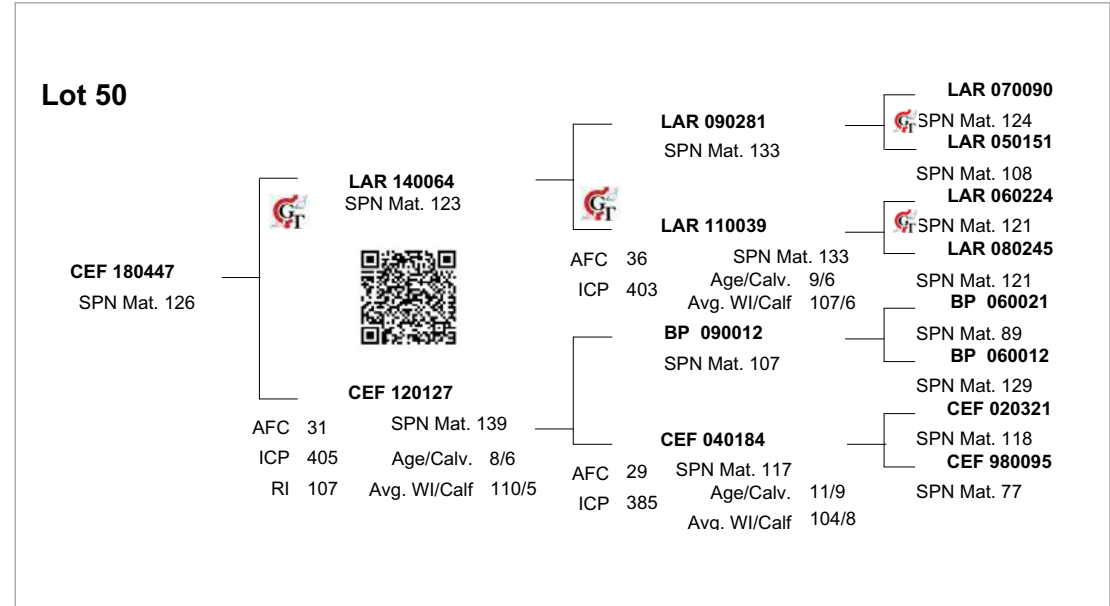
Lot 50

CEF 180447
SPN Mat. 126

LAR 140064
SPN Mat. 123

CEF 120127
AFC 31
ICP 405
RI 107
SPN Mat. 139
Age/Calv. 8/6
Avg. WI/Calf 110/5

LAR 090281
SPN Mat. 133

LAR 110039
AFC 36
ICP 403
SPN Mat. 133
Age/Calv. 9/6
Avg. WI/Calf 107/6

BP 090012
SPN Mat. 107

CEF 040184
AFC 29
ICP 385
SPN Mat. 117
Age/Calv. 11/9
Avg. WI/Calf 104/8

LAR 070090
SPN Mat. 124
LAR 050151
SPN Mat. 108
LAR 060224
SPN Mat. 121
LAR 080245
SPN Mat. 121
BP 060021
SPN Mat. 89
BP 060012
SPN Mat. 129
CEF 020321
SPN Mat. 118
CEF 980095
SPN Mat. 77